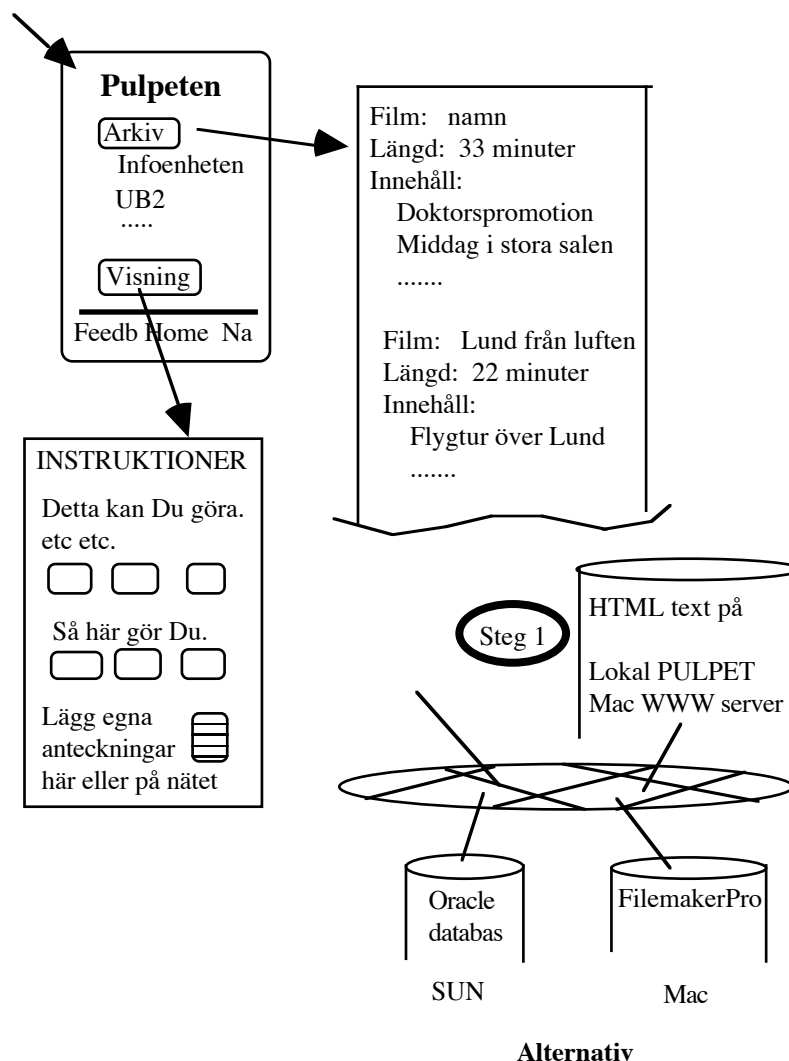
Pulpeten

Arkiv

Infoenheten

UB2

.....

Visning

Feedb Home Na

Film: namn
Längd: 33 minuter
Innehåll:
Doktorspromotion
Middag i stora salen
.......

Film: Lund från luften
Längd: 22 minuter
Innehåll:
Flygtur över Lund
.......

INSTRUKTIONER

Detta kan Du göra. etc etc.

Så här gör Du.

Lägg egna anteckningar här eller på nätet

Steg 1

HTML text på

Lokal PULPET Mac WWW server

Oracle databas

FilemakerPro

SUN

Mac

Alternativ